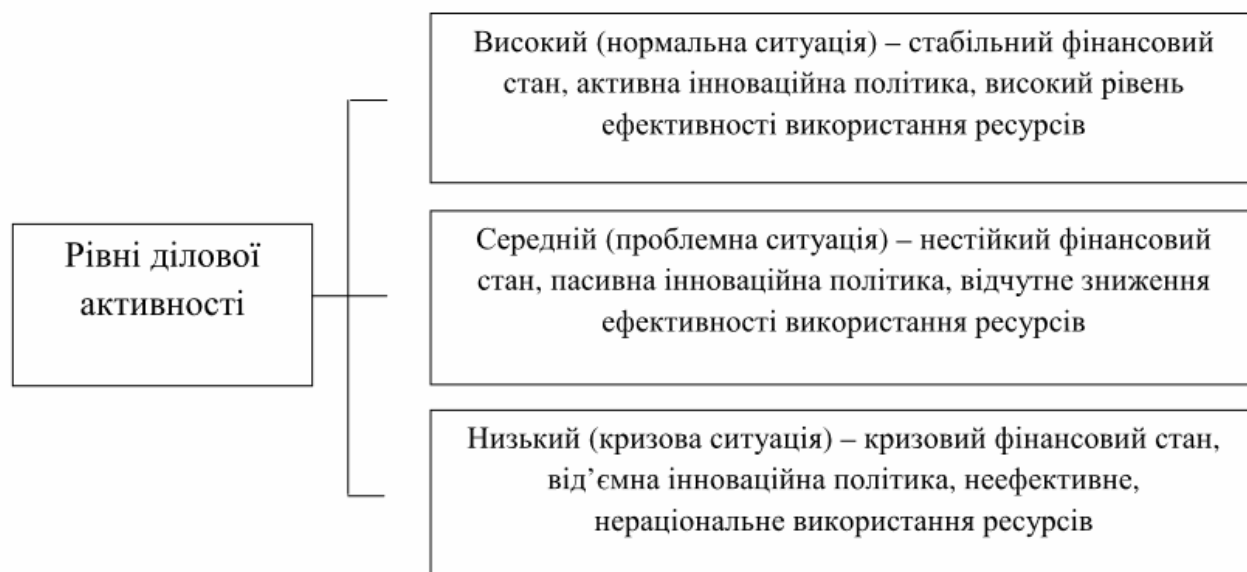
Рівні ділової активності

Високий (нормальна ситуація) – стабільний фінансовий стан, активна інноваційна політика, високий рівень ефективності використання ресурсів

Середній (проблемна ситуація) – нестійкий фінансовий стан, пасивна інноваційна політика, відчутне зниження ефективності використання ресурсів

Низький (кризова ситуація) – кризовий фінансовий стан, від’ємна інноваційна політика, неефективне, нераціональне використання ресурсів